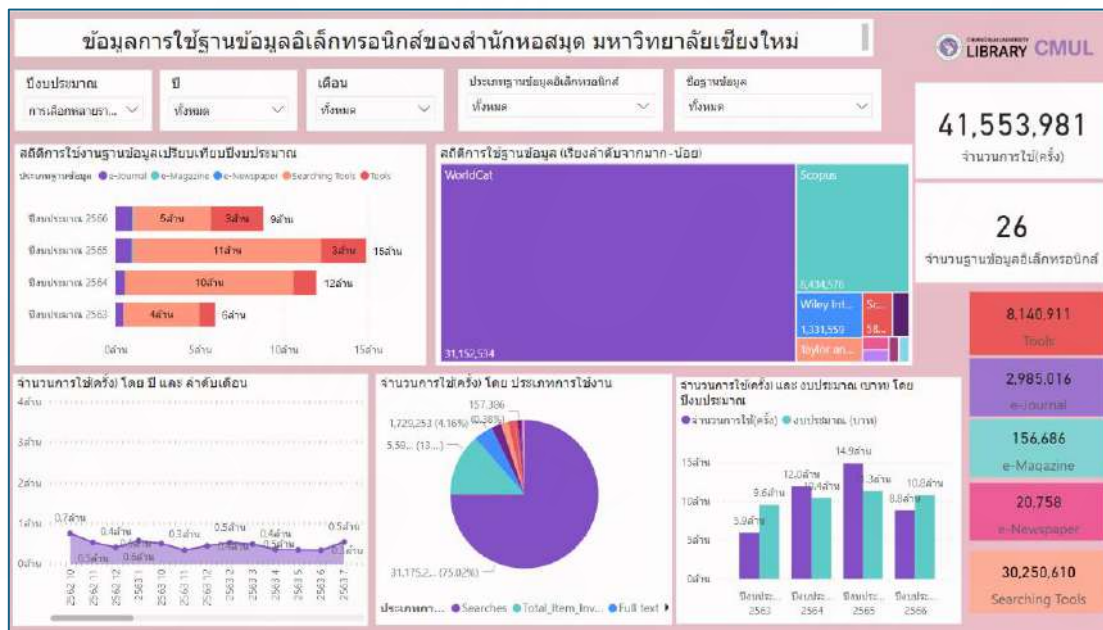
ข้อมูลการใช้ฐานข้อมูลอิเล็กทรอนิกส์ของสำนักหอสมุด มหาวิทยาลัยเชียงใหม่

LIBRARY CMUL

ปีงบประมาณ
การเลือกหลายรา...

ปี
ทั้งหมด

เดือน
ทั้งหมด

ประเภทฐานข้อมูลอิเล็กทรอนิกส์
ทั้งหมด

ชื่อฐานข้อมูล
ทั้งหมด

41,553,981
จำนวนการใช้(ครั้ง)

26
จำนวนฐานข้อมูลอิเล็กทรอนิกส์

สถิติการใช้งานฐานข้อมูลเปรียบเทียบปีงบประมาณ
ประเภทฐานข้อมูล ● e-Journal ● e-Magazine ● e-Newspaper ● Searching Tools ● Tools

ปีงบประมาณ 2566 5ล้าน 3ล้าน 9ล้าน
ปีงบประมาณ 2565 11ล้าน 3ล้าน 15ล้าน
ปีงบประมาณ 2564 10ล้าน 12ล้าน
ปีงบประมาณ 2563 4ล้าน 6ล้าน
0ล้าน 5ล้าน 10ล้าน 15ล้าน

สถิติการใช้ฐานข้อมูล (เรียงลำดับจากมาก - น้อย)
WorldCat
31,152,534
Scopus
8,434,576
Wiley Int...
1,331,559
Sc...
58...
Taylor an...

8,140,911
Tools

2,985,016
e-Journal

156,686
e-Magazine

20,758
e-Newspaper

30,250,610
Searching Tools

จำนวนการใช้(ครั้ง) โดย ปี และ ลำดับเดือน
4ล้าน
3ล้าน
2ล้าน
1ล้าน
0ล้าน
0.7ล้าน 0.4ล้าน 0.3ล้าน 0.5ล้าน 0.3ล้าน 0.5ล้าน 0.5ล้าน 0.4ล้าน 0.5ล้าน 0.6ล้าน 0.3ล้าน 0.5ล้าน 0.3ล้าน
2562 10 2562 11 2562 12 2563 1 2563 10 2563 11 2563 12 2563 2 2563 3 2563 4 2563 5 2563 6 2563 7

จำนวนการใช้(ครั้ง) โดย ประเภทการใช้งาน
157,386
1,729,253 (4.16%)
5,50... (13....)
31,175,2... (75.02%)
ประเภทก... ● Searches ● Total_Item_Inv... ● Full text

จำนวนการใช้(ครั้ง) และ งบประมาณ (บาท) โดย ปีงบประมาณ
● จำนวนการใช้(ครั้ง) ● งบประมาณ (บาท)
15ล้าน
10ล้าน
5ล้าน
0ล้าน
5.9ล้าน 9.6ล้าน 12.0ล้าน 10.4ล้าน 14.9ล้าน 11.3ล้าน 8.8ล้าน 10.8ล้าน
ปีงบประ... 2563 ปีงบประ... 2564 ปีงบประ... 2565 ปีงบประ... 2566